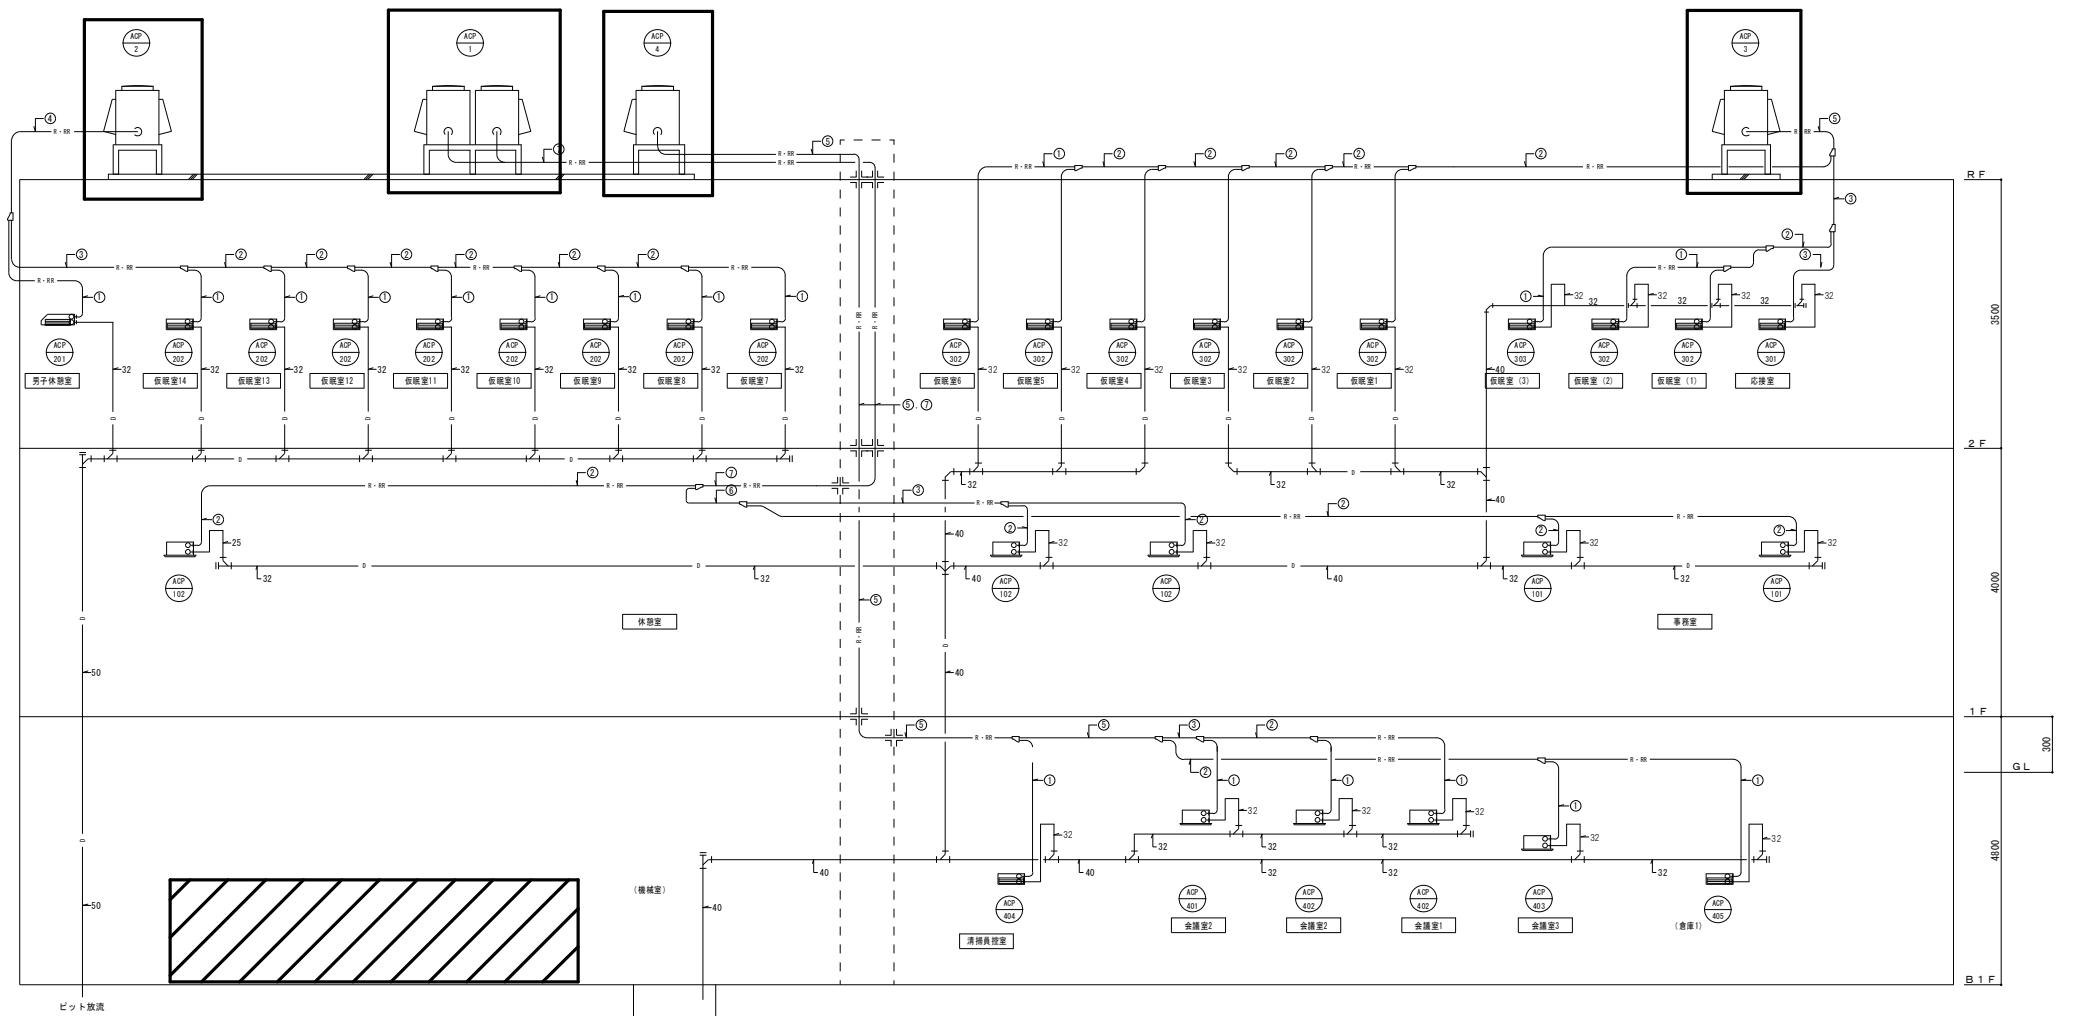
ACP 2
ACP 1
ACP 4
ACP 3

④ R・RR
③ R・RR
⑤ R・RR
⑤ R・RR
① R・RR ② ② ② ② ② R・RR
R・RR ⑤

RF

③ R・RR ② ② ② ② ② ② ② R・RR
R・RR ①
① ① ① ① ① ① ① ①

ACP 201 男子休憩室 32
ACP 202 仮眠室14 32
ACP 202 仮眠室13 32
ACP 202 仮眠室12 32
ACP 202 仮眠室11 32
ACP 202 仮眠室10 32
ACP 202 仮眠室9 32
ACP 202 仮眠室8 32
ACP 202 仮眠室7 32

R・RR R・RR
⑤,⑦

ACP 302 仮眠室6 32
ACP 302 仮眠室5 32
ACP 302 仮眠室4 32
ACP 302 仮眠室3 32
ACP 302 仮眠室2 32
ACP 302 仮眠室1 32

③ ② ③ ① R・RR ① 32 32 32 32 32 32 32
ACP 303 仮眠室（3）
ACP 302 仮眠室（2）
ACP 302 仮眠室（1）
ACP 301 応接室

3500

2F

D D D
② R・RR ⑦ ⑥ R・RR ③
32 32 D 32 40 40
② R・RR ② R・RR ② ② ② ② R・RR ②
25 32 32 32 32
32 D D 32 40 40 D 40 32 32
ACP 102 ACP 102 ACP 102 ACP 101 ACP 101
休憩室 事務室
⑤ R・RR
50 40

4000

1F
300
GL

⑤ ⑤ R・RR ③ ② R・RR
② ① ① ① ① R・RR ① ①
32 32 32 32 32 32
40 32 32 32 32 40 32
ACP 404 清掃員控室
ACP 401 会議室2
ACP 402 会議室2
ACP 402 会議室1
ACP 403 会議室3
（倉庫1） ACP 405
（機械室）
50 40

4800

B1F

ピット放流